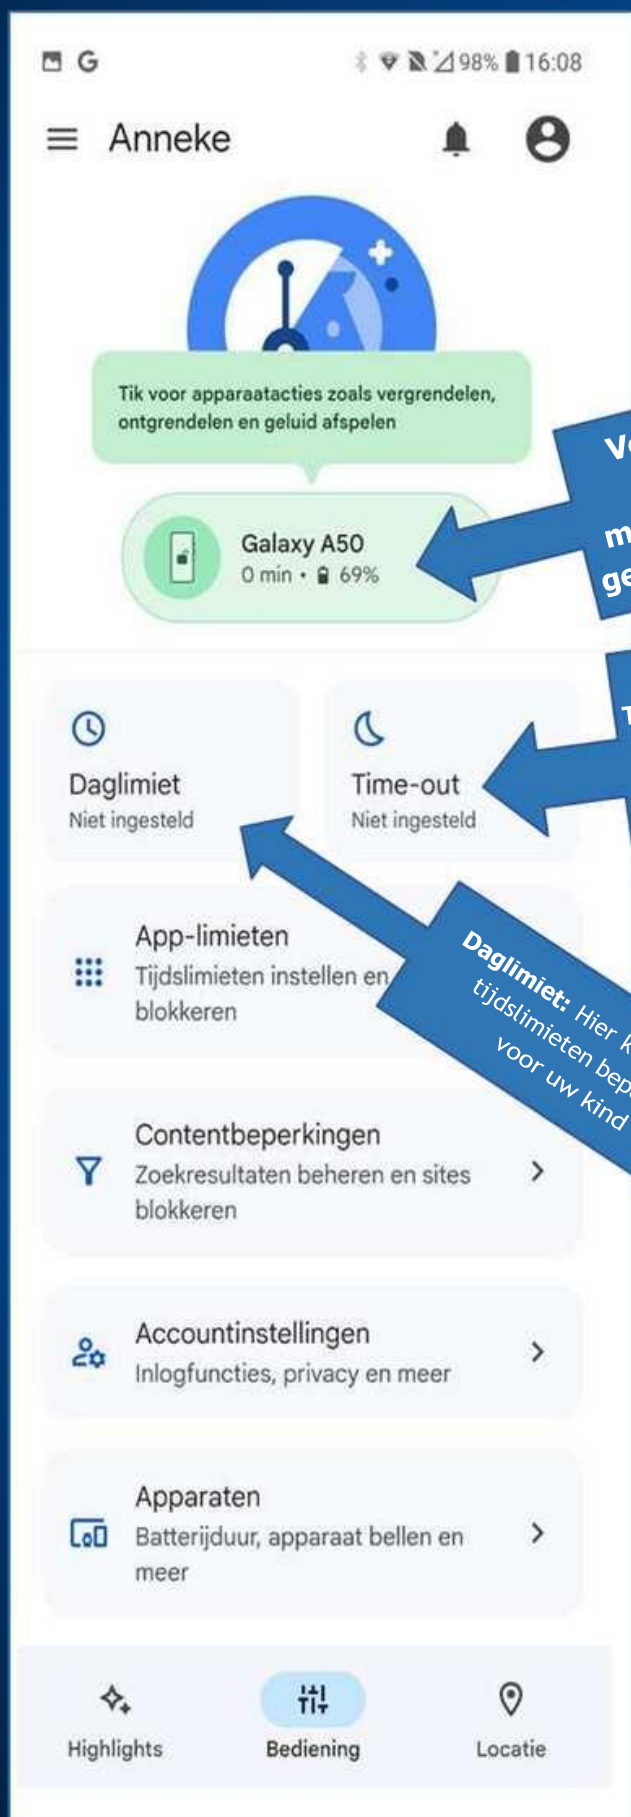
G 98% 16:08

Anneke

Tik voor apparaatacties zoals vergrendelen, ontgrendelen en geluid afspelen

Galaxy A50
0 min • 69%

V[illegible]
m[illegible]
ge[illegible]

T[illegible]

Daglimiet
Niet ingesteld

Time-out
Niet ingesteld

App-limieten
Tijdslimieten instellen en blokkeren

Daglimiet: Hier k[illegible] tijdslimieten bep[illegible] voor uw kind

Contentbeperkingen
Zoekresultaten beheren en sites blokkeren

Accountinstellingen
Inlogfuncties, privacy en meer

Apparaten
Batterijduur, apparaat bellen en meer

Highlights
Bediening
Locatie